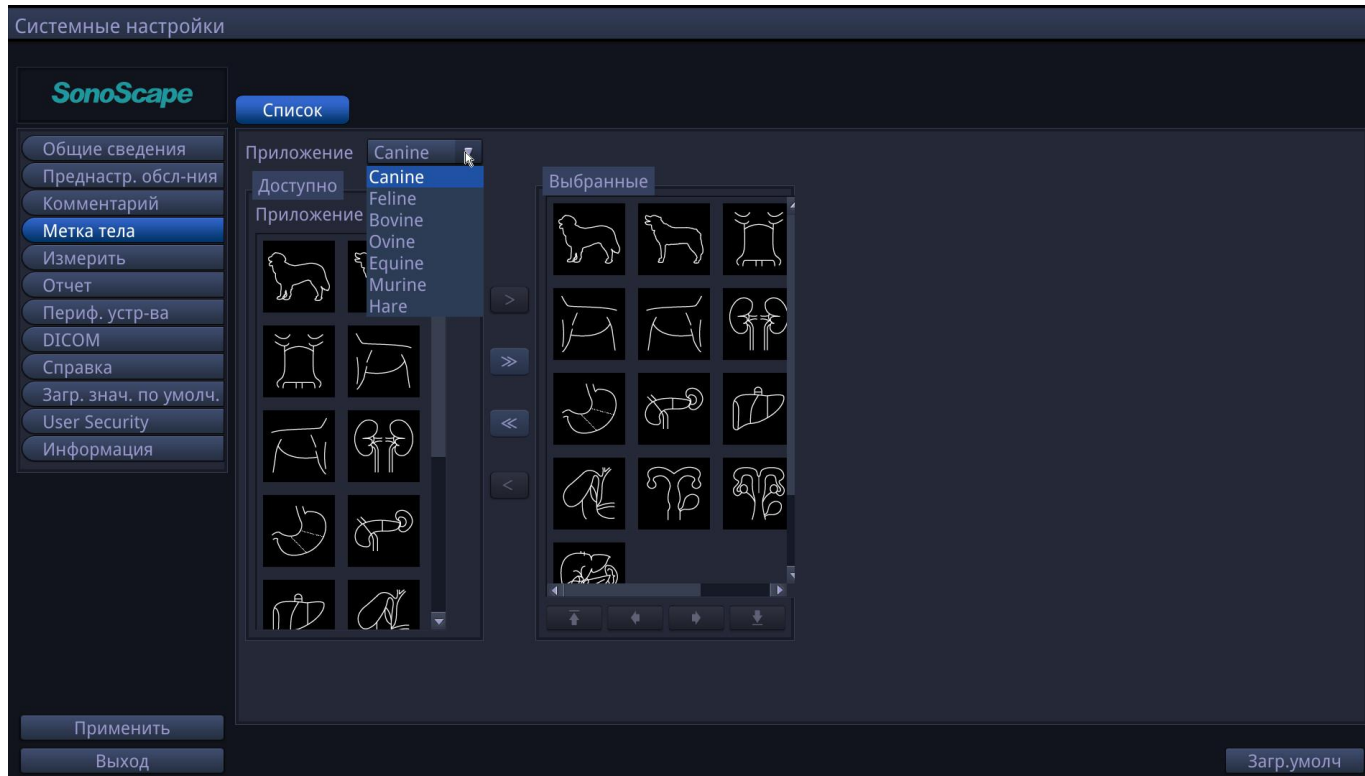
Системные настройки

SonoScape

Список

Общие сведения
Преднастр. обсл-ния
Комментарий
Метка тела
Измерить
Отчет
Периф. устр-ва
DICOM
Справка
Загр. знач. по умолч.
User Security
Информация

Приложение Canine
Canine
Feline
Bovine
Ovine
Equine
Murine
Hare

Доступно
Приложение

>
≫
≪
<

Выбранные

Применить
Выход

Загр.умолч